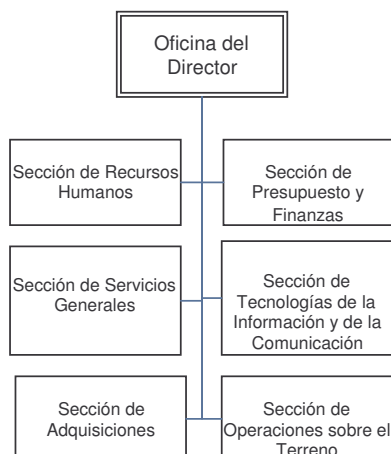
Oficina del Director

Sección de Recursos Humanos

Sección de Presupuesto y Finanzas

Sección de Servicios Generales

Sección de Tecnologías de la Información y de la Comunicación

Sección de Adquisiciones

Sección de Operaciones sobre el Terreno